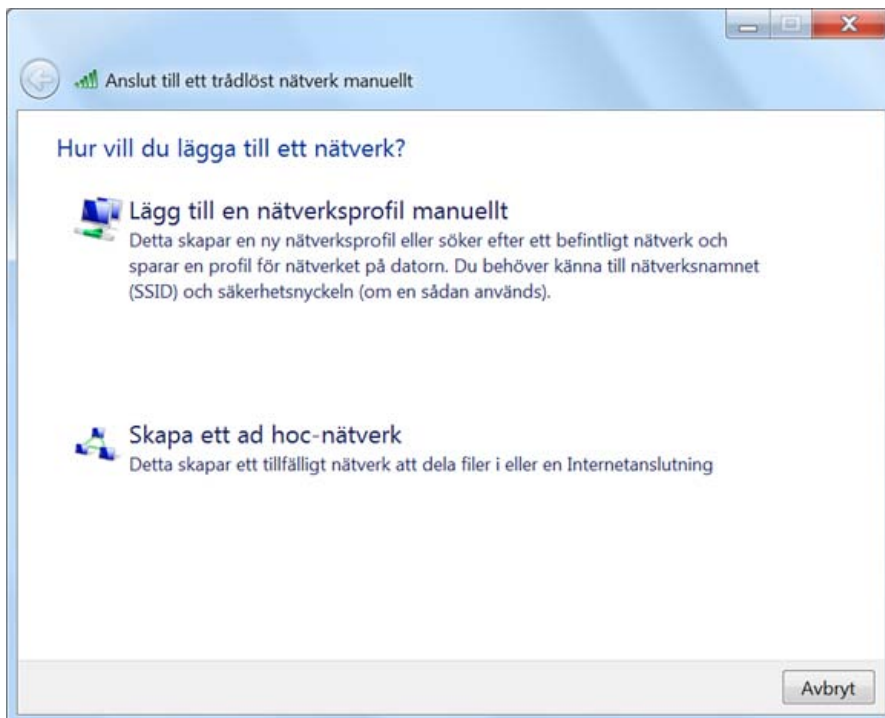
Anslut till ett trådlöst nätverk manuellt

Hur vill du lägga till ett nätverk?

Lägg till en nätverksprofil manuellt
Detta skapar en ny nätverksprofil eller söker efter ett befintligt nätverk och sparar en profil för nätverket på datorn. Du behöver känna till nätverksnamnet (SSID) och säkerhetsnyckeln (om en sådan används).

Skapa ett ad hoc-nätverk
Detta skapar ett tillfälligt nätverk att dela filer i eller en Internetanslutning

Avbryt